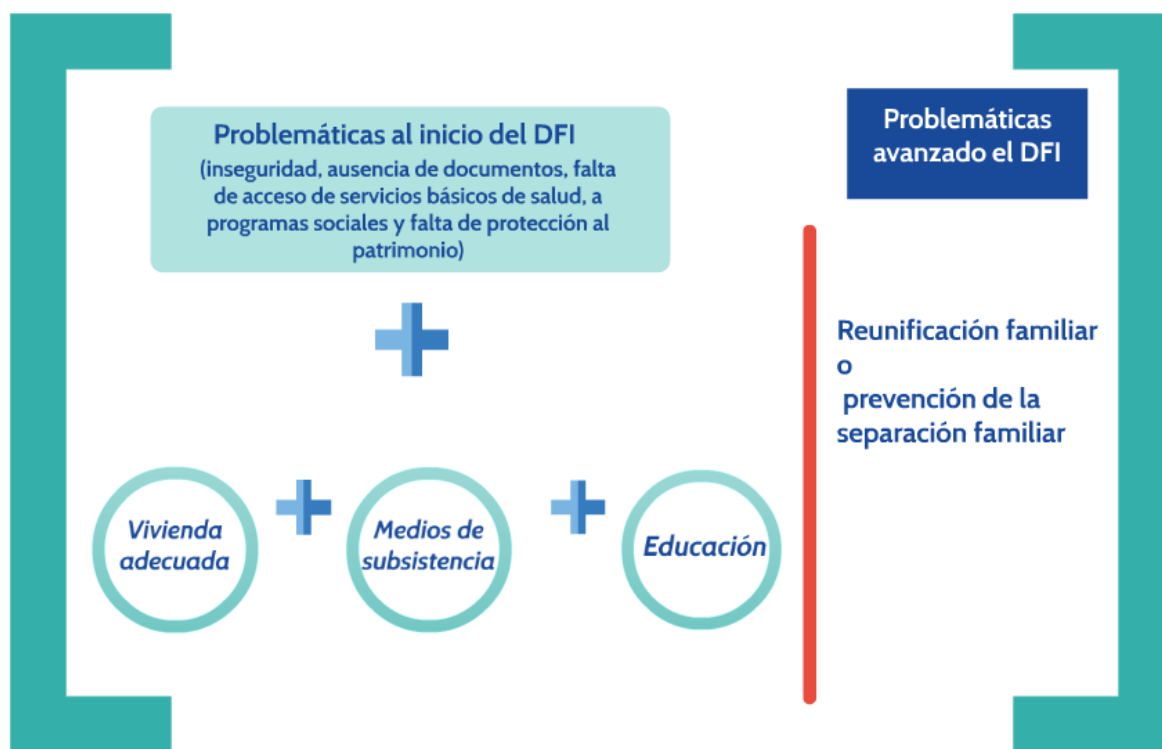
Problemáticas al inicio del DFI
(inseguridad, ausencia de documentos, falta de acceso de servicios básicos de salud, a programas sociales y falta de protección al patrimonio)

Problemáticas avanzado el DFI

Reunificación familiar
o
prevención de la separación familiar

Vivienda adecuada

Medios de subsistencia

Educación